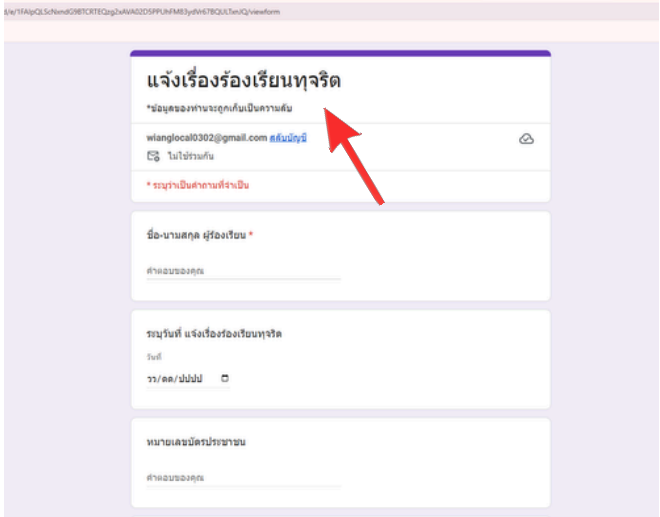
d/e/1FAIpQLScNxmdG9BTCRTEQzg2xAVA02D5PPUhFM83ydVr67BQULTanJQ/viewform

แจ้งเรื่องร้องเรียนทุจริต

*ข้อมูลของท่านจะถูกเก็บเป็นความลับ

wianglocal0302@gmail.com สลับบัญชี

ไม่ใช้ร่วมกัน

* ระบุว่าเป็นคำถามที่จำเป็น

ชื่อ-นามสกุล ผู้ร้องเรียน *

คำตอบของคุณ

ระบุวันที่ แจ้งเรื่องร้องเรียนทุจริต

วันที่

วว/ดด/ปปปป

หมายเลขบัตรประชาชน

คำตอบของคุณ